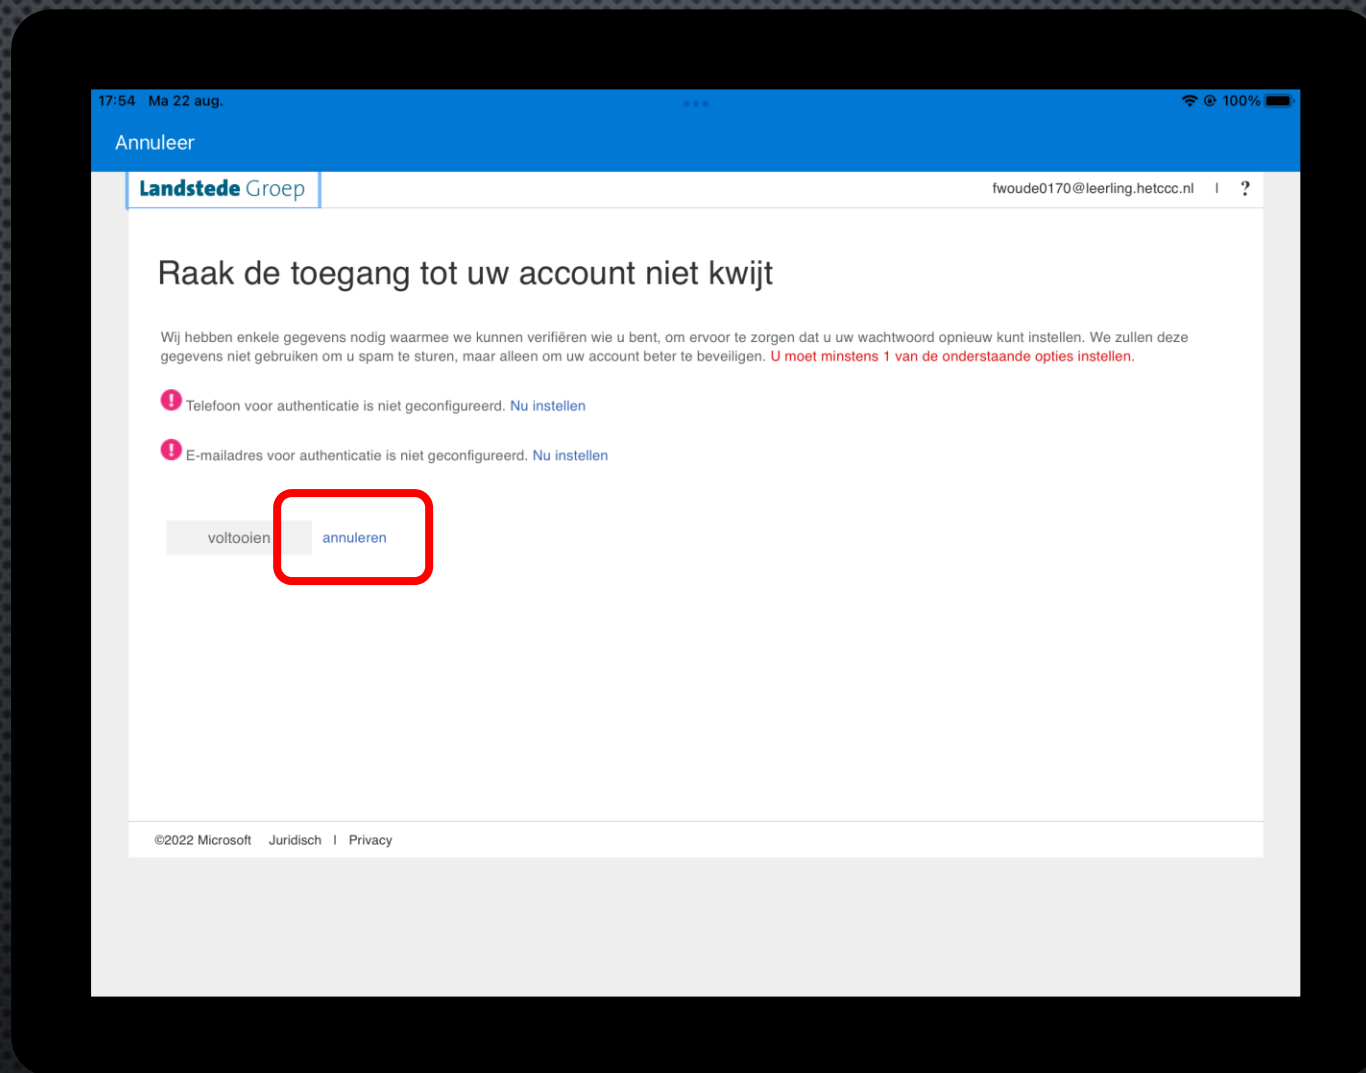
17:54 Ma 22 aug.

100%

Annuleer

Landstede Groep

fwoude0170@leerling.hetccc.nl | ?

Raak de toegang tot uw account niet kwijt

Wij hebben enkele gegevens nodig waarmee we kunnen verifiëren wie u bent, om ervoor te zorgen dat u uw wachtwoord opnieuw kunt instellen. We zullen deze gegevens niet gebruiken om u spam te sturen, maar alleen om uw account beter te beveiligen. U moet minstens 1 van de onderstaande opties instellen.

Telefoon voor authenticatie is niet geconfigureerd. Nu instellen

E-mailadres voor authenticatie is niet geconfigureerd. Nu instellen

voltooien annuleren

©2022 Microsoft Juridisch | Privacy